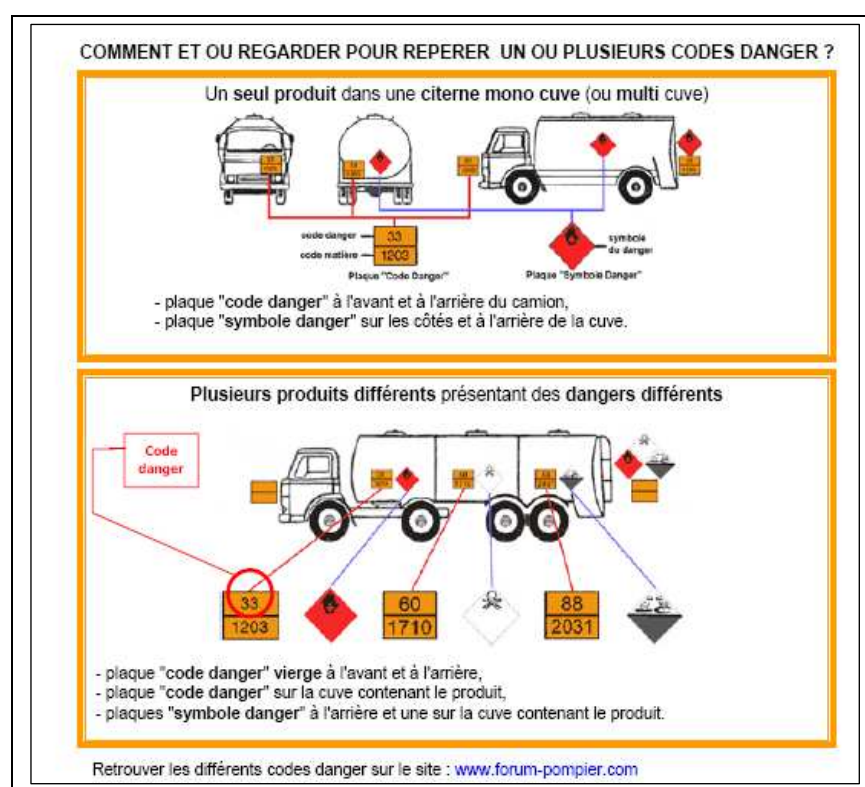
COMMENT ET OU REGARDER POUR REPERER UN OU PLUSIEURS CODES DANGER ?

Un seul produit dans une citerne mono cuve (ou multi cuve)

code danger
code matière

| 33 |
|---|
| 1203 |

Plaque "Code Danger"

symbole du danger

Plaque "Symbole Danger"

- plaque "code danger" à l'avant et à l'arrière du camion,
- plaque "symbole danger" sur les côtés et à l'arrière de la cuve.

Plusieurs produits différents présentant des dangers différents

Code danger

| 33 |
|---|
| 1203 |

| 60 |
|---|
| 1710 |

| 88 |
|---|
| 2031 |

- plaque "code danger" vierge à l'avant et à l'arrière,
- plaque "code danger" sur la cuve contenant le produit,
- plaques "symbole danger" à l'arrière et une sur la cuve contenant le produit.

Retrouver les différents codes danger sur le site : www.forum-pompier.com